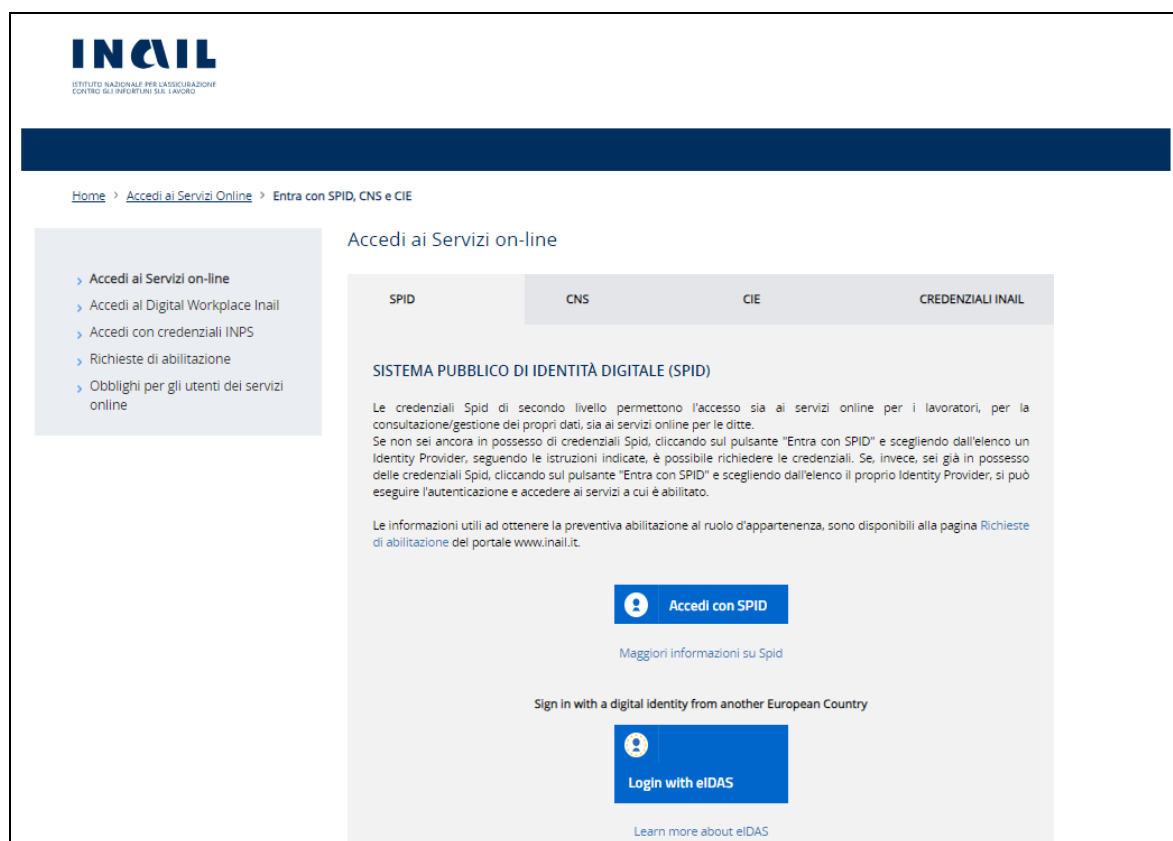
INAIL
ISTITUTO NAZIONALE PER L'ASSICURAZIONE CONTRO GLI INFORTUNI SUL LAVORO

Home › Accedi ai Servizi Online › Entra con SPID, CNS e CIE

› Accedi ai Servizi on-line
› Accedi al Digital Workplace Inail
› Accedi con credenziali INPS
› Richieste di abilitazione
› Obblighi per gli utenti dei servizi online

Accedi ai Servizi on-line

SPID | CNS | CIE | CREDENZIALI INAIL

SISTEMA PUBBLICO DI IDENTITÀ DIGITALE (SPID)

Le credenziali Spid di secondo livello permettono l'accesso sia ai servizi online per i lavoratori, per la consultazione/gestione dei propri dati, sia ai servizi online per le ditte.
Se non sei ancora in possesso di credenziali Spid, cliccando sul pulsante "Entra con SPID" e scegliendo dall'elenco un Identity Provider, seguendo le istruzioni indicate, è possibile richiedere le credenziali. Se, invece, sei già in possesso delle credenziali Spid, cliccando sul pulsante "Entra con SPID" e scegliendo dall'elenco il proprio Identity Provider, si può eseguire l'autenticazione e accedere ai servizi a cui è abilitato.

Le informazioni utili ad ottenere la preventiva abilitazione al ruolo d'appartenenza, sono disponibili alla pagina Richieste di abilitazione del portale www.inail.it.

Accedi con SPID

Maggiori informazioni su Spid

Sign in with a digital identity from another European Country

Login with eIDAS

Learn more about eIDAS